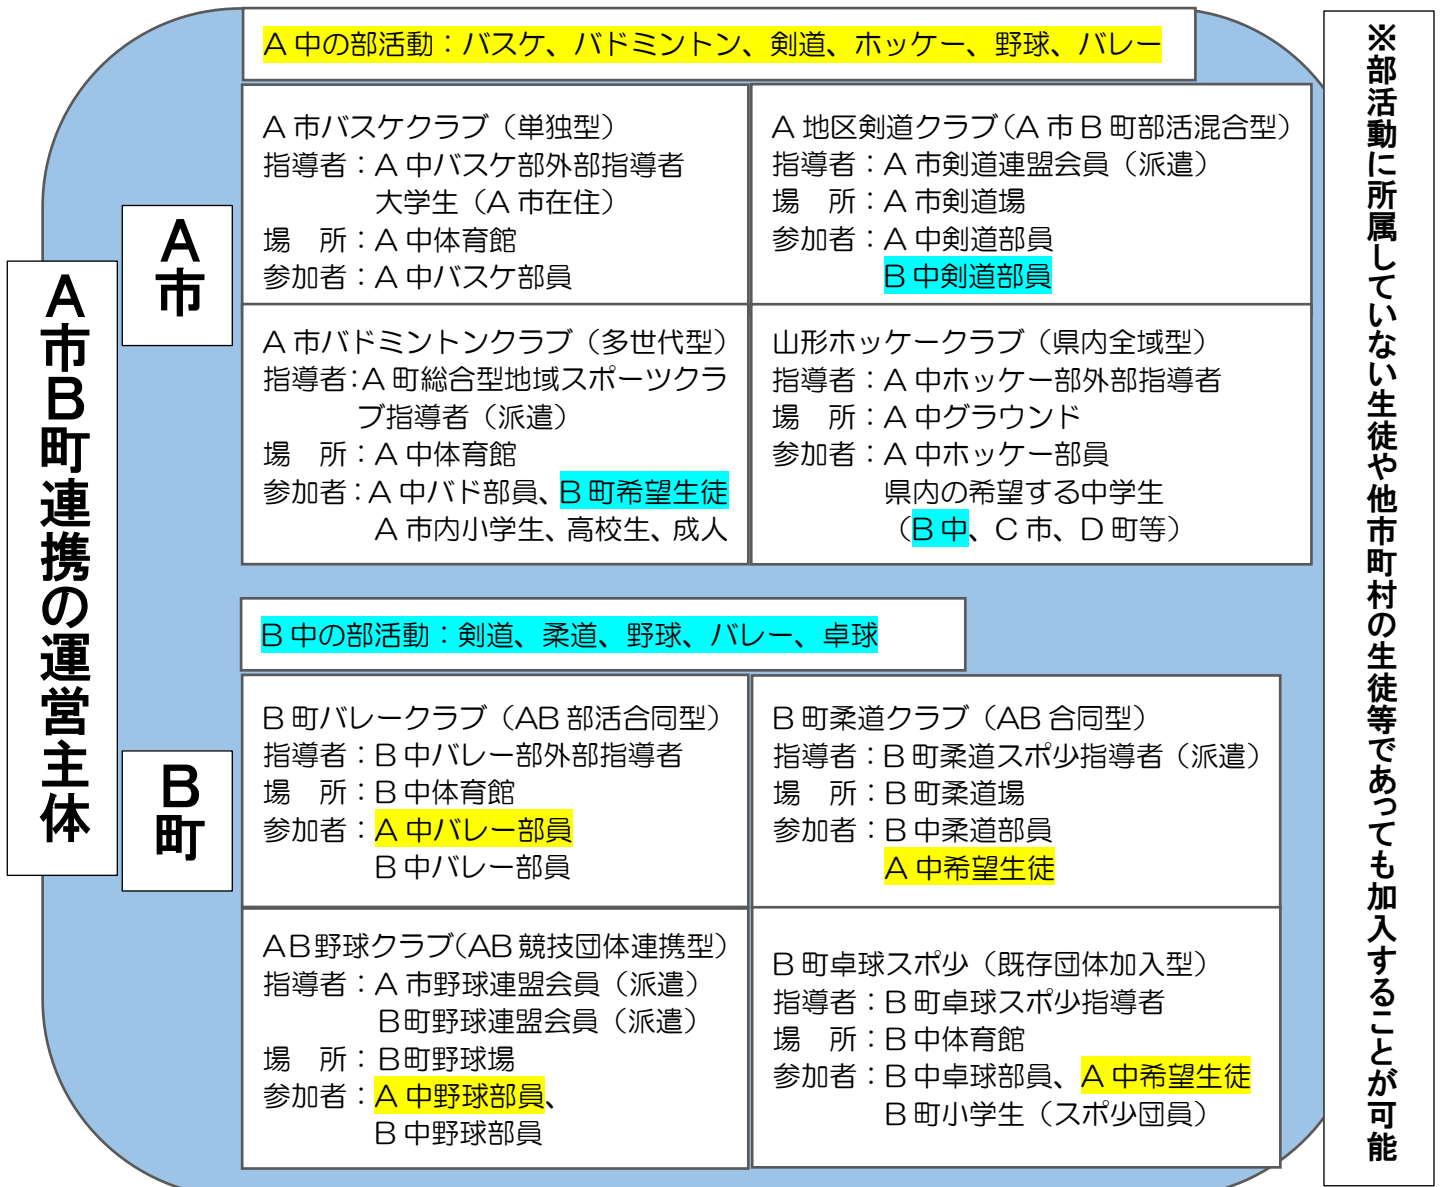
A 中の部活動：バスケ、バドミントン、剣道、ホッケー、野球、バレー

A 市B 町連携の運営主体

A 市

A 市バスケクラブ（単独型）
指導者：A 中バスケ部外部指導者
大学生（A 市在住）
場　所：A 中体育館
参加者：A 中バスケ部員

A 地区剣道クラブ（A 市 B 町部活混合型）
指導者：A 市剣道連盟会員（派遣）
場　所：A 市剣道場
参加者：A 中剣道部員
B 中剣道部員

A 市バドミントンクラブ（多世代型）
指導者：A 町総合型地域スポーツクラブ指導者（派遣）
場　所：A 中体育館
参加者：A 中バド部員、B 町希望生徒
A 市内小学生、高校生、成人

山形ホッケークラブ（県内全域型）
指導者：A 中ホッケー部外部指導者
場　所：A 中グラウンド
参加者：A 中ホッケー部員
県内の希望する中学生
（B 中、C 市、D 町等）

B 中の部活動：剣道、柔道、野球、バレー、卓球

B 町

B 町バレークラブ（AB 部活合同型）
指導者：B 中バレー部外部指導者
場　所：B 中体育館
参加者：A 中バレー部員
B 中バレー部員

B 町柔道クラブ（AB 合同型）
指導者：B 町柔道スポ少指導者（派遣）
場　所：B 町柔道場
参加者：B 中柔道部員
A 中希望生徒

AB野球クラブ（AB 競技団体連携型）
指導者：A 市野球連盟会員（派遣）
B町野球連盟会員（派遣）
場　所：B町野球場
参加者：A 中野球部員、
B 中野球部員

B 町卓球スポ少（既存団体加入型）
指導者：B 町卓球スポ少指導者
場　所：B 中体育館
参加者：B 中卓球部員、A 中希望生徒
B 町小学生（スポ少団員）

※部活動に所属していない生徒や他市町村の生徒等であっても加入することが可能